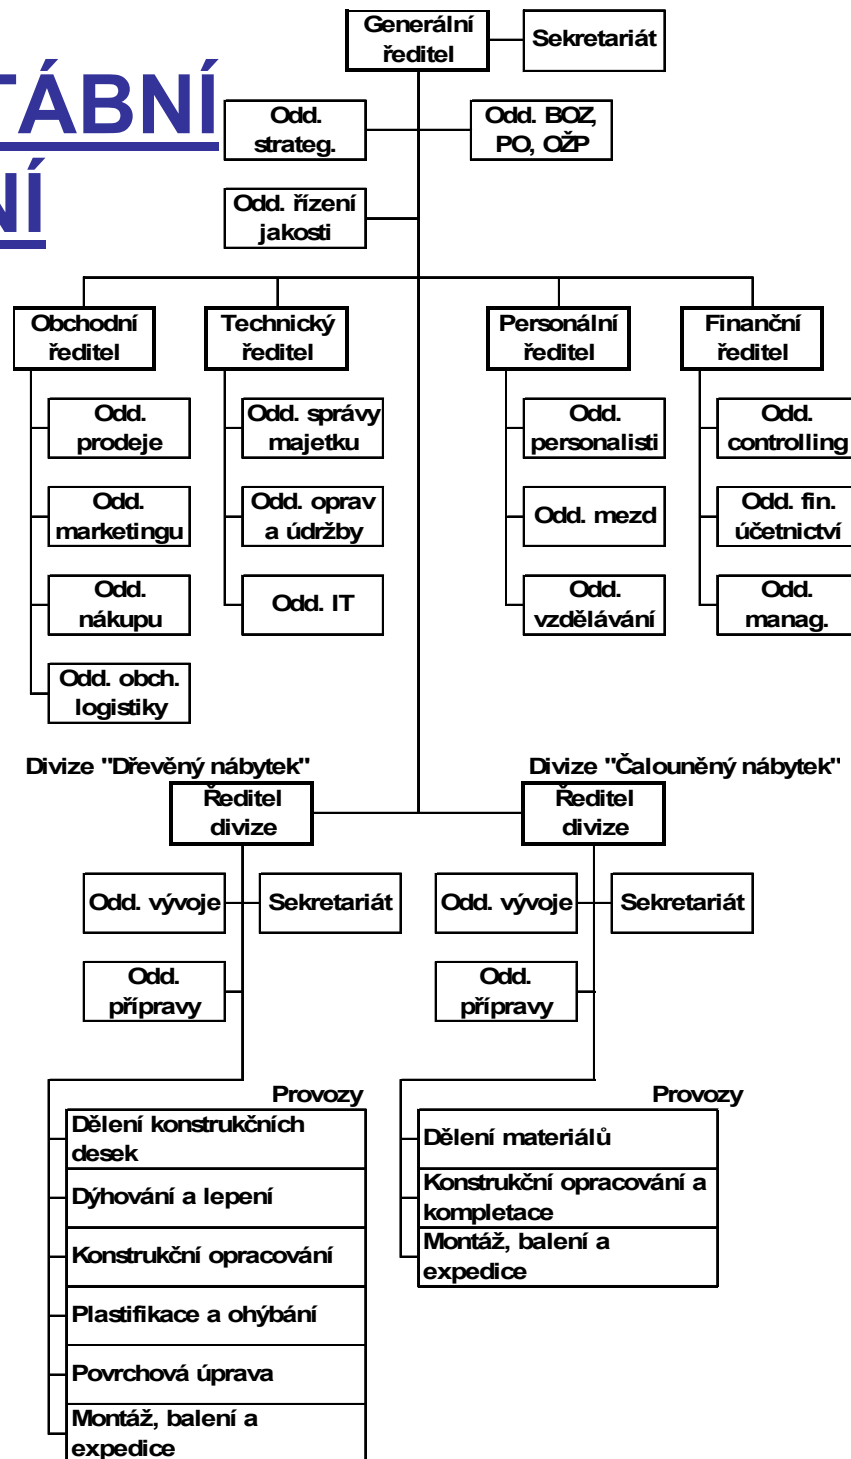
TÁBNÍ
NÍ

Generální ředitel

Sekretariát

Odd. strateg.

Odd. BOZ, PO, OŽP

Odd. řízení jakosti

Obchodní ředitel

Odd. prodeje

Odd. marketingu

Odd. nákupu

Odd. obch. logistiky

Technický ředitel

Odd. správy majetku

Odd. oprav a údržby

Odd. IT

Personální ředitel

Odd. personalisti

Odd. mezd

Odd. vzdělávání

Finanční ředitel

Odd. controlling

Odd. fin. účetnictví

Odd. manag.

Divize "Dřevěný nábytek"

Ředitel divize

Odd. vývoje

Sekretariát

Odd. přípravy

Provozy

Dělení konstrukčních desek

Dýhování a lepení

Konstrukční opracování

Plastifikace a ohýbání

Povrchová úprava

Montáž, balení a expedice

Divize "Čalouněný nábytek"

Ředitel divize

Odd. vývoje

Sekretariát

Odd. přípravy

Provozy

Dělení materiálů

Konstrukční opracování a kompletace

Montáž, balení a expedice